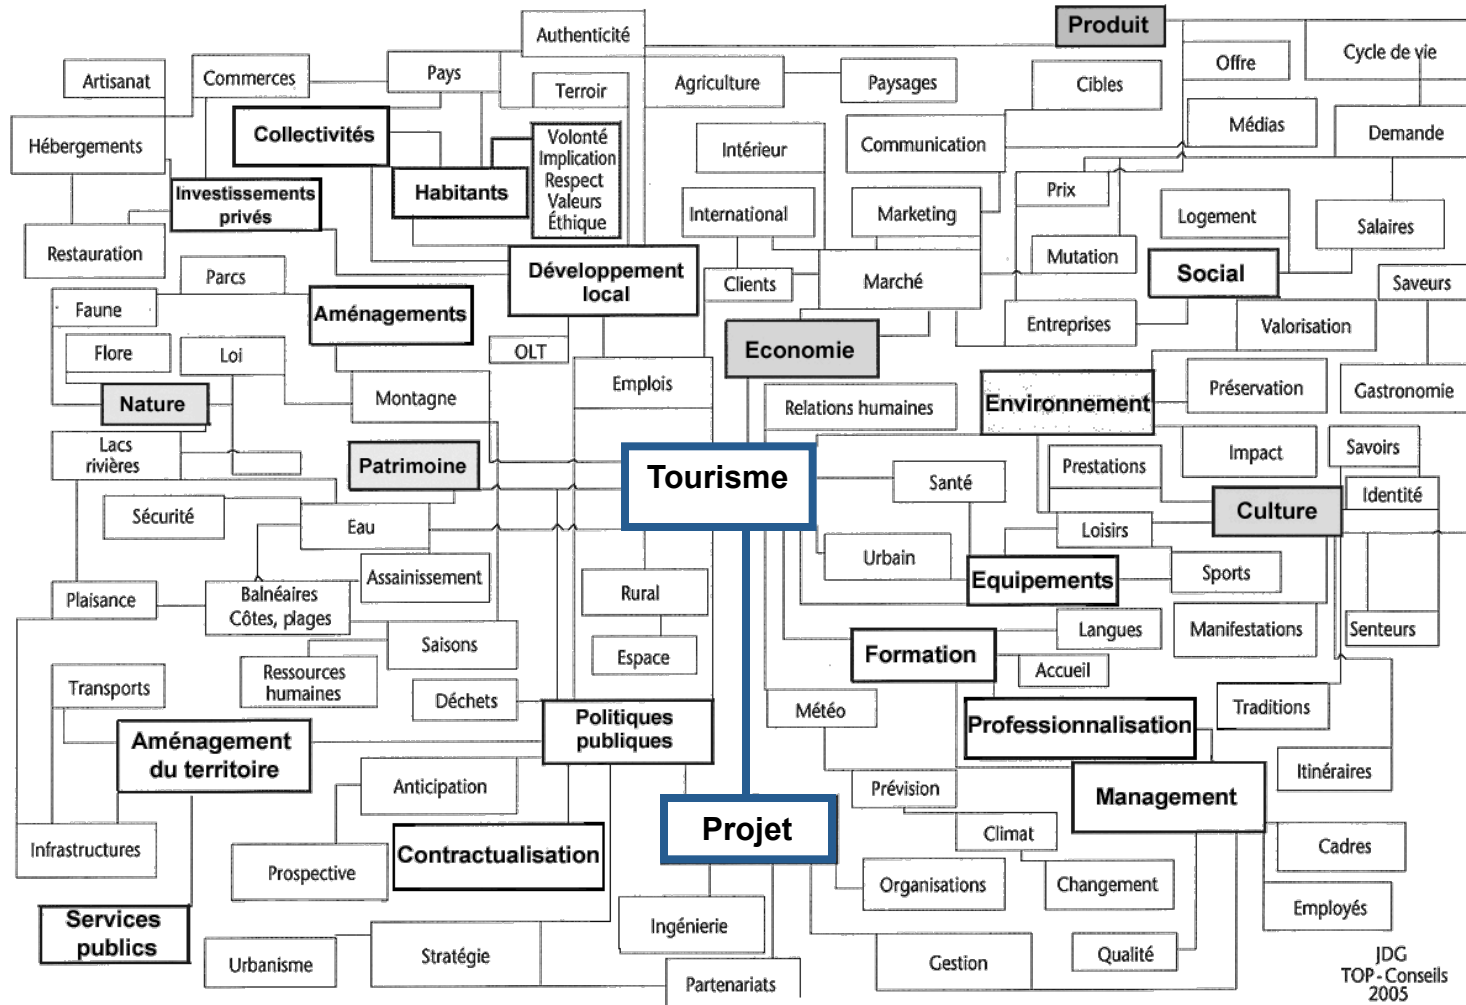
Authenticité
Produit
Artisanat
Commerces
Pays
Terroir
Agriculture
Paysages
Cibles
Offre
Cycle de vie
Hébergements
Collectivités
Volonté
Implication
Respect
Valeurs
Éthique
Intérieur
Communication
Médias
Demande
Investissements privés
Habitants
International
Marketing
Prix
Logement
Salaires
Restauration
Développement local
Clients
Marché
Mutation
Social
Parcs
Saveurs
Faune
Aménagements
Entreprises
Valorisation
Flore
Loi
OLT
Economie
Emplois
Nature
Montagne
Relations humaines
Environnement
Préservation
Gastronomie
Lacs rivières
Patrimoine
Tourisme
Impact
Savoirs
Prestations
Santé
Identité
Culture
Sécurité
Eau
Loisirs
Urbain
Assainissement
Equipements
Sports
Plaisance
Balnéaires Côtes, plages
Rural
Langues
Manifestations
Senteurs
Saisons
Formation
Espace
Accueil
Ressources humaines
Transports
Déchets
Traditions
Politiques publiques
Météo
Professionnalisation
Aménagement du territoire
Itinéraires
Anticipation
Prévision
Management
Projet
Climat
Cadres
Infrastructures
Contractualisation
Prospective
Organisations
Changement
Employés
Services publics
Ingénierie
Urbanisme
Stratégie
Gestion
Qualité
Partenariats
JDG
TOP-Conseils
2005